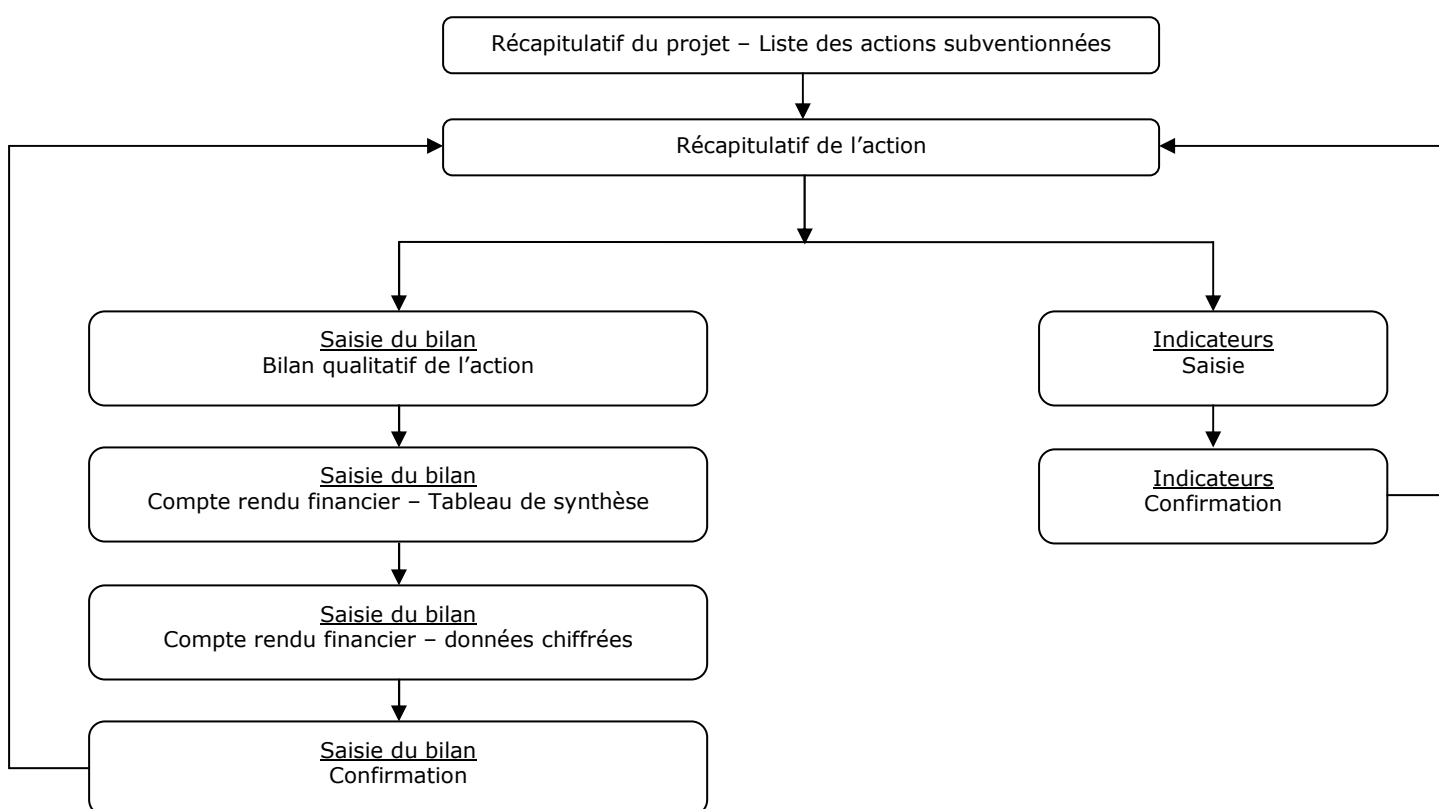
Récapitulatif du projet – Liste des actions subventionnées

Récapitulatif de l’action

Saisie du bilan
Bilan qualitatif de l’action

Saisie du bilan
Compte rendu financier – Tableau de synthèse

Saisie du bilan
Compte rendu financier – données chiffrées

Saisie du bilan
Confirmation

Indicateurs
Saisie

Indicateurs
Confirmation